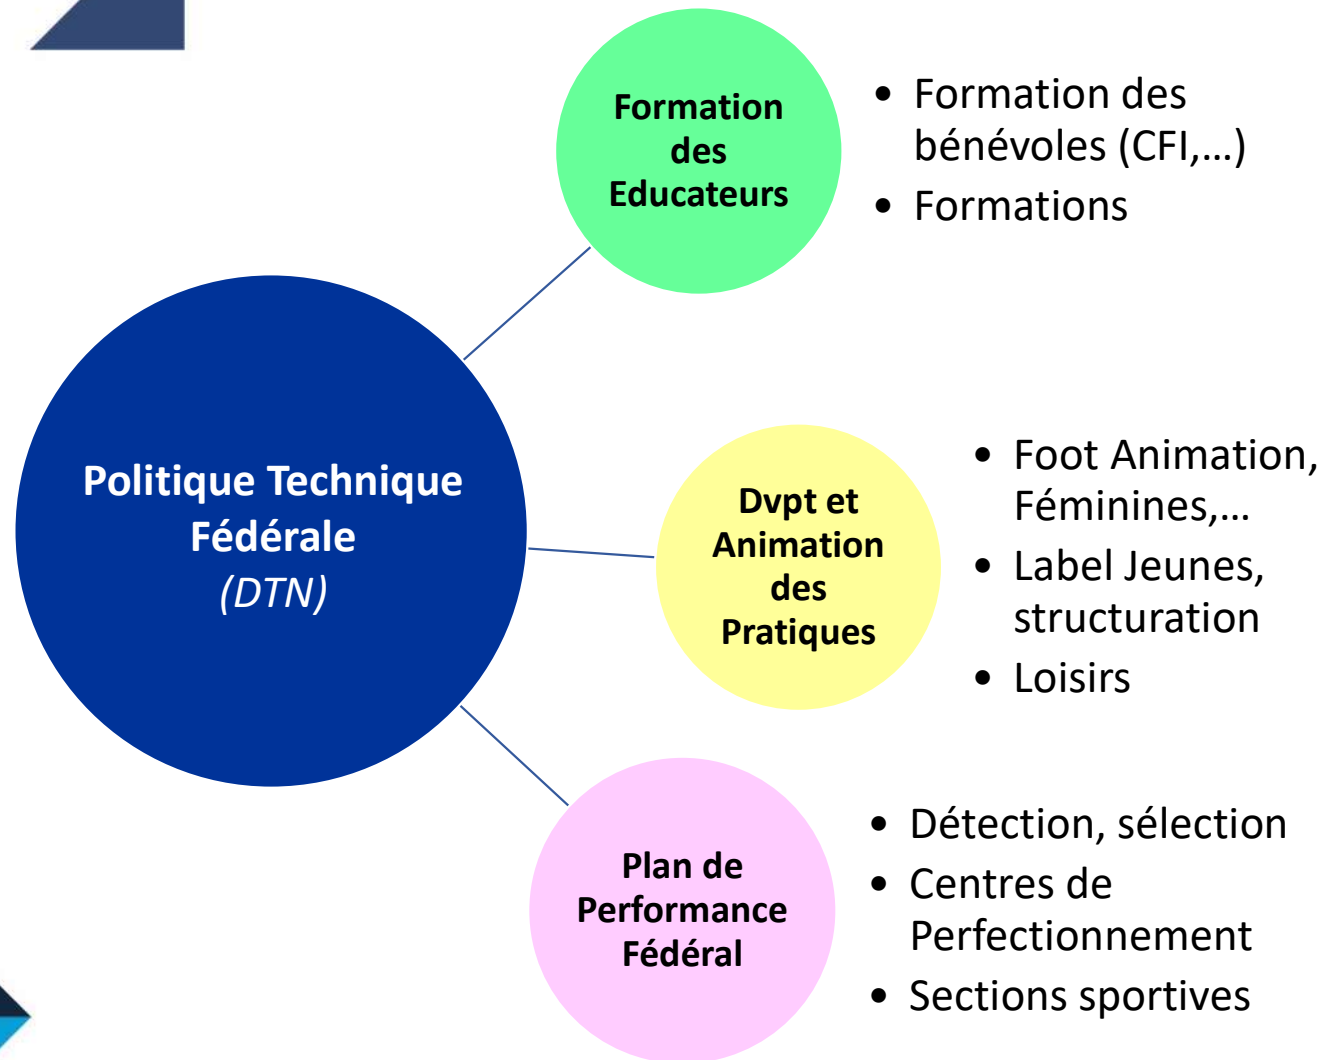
Politique Technique Fédérale
(DTN)

Formation des Educateurs

- Formation des bénévoles (CFI,…)
- Formations

Dvpt et Animation des Pratiques

- Foot Animation, Féminines,…
- Label Jeunes, structuration
- Loisirs

Plan de Performance Fédéral

- Détection, sélection
- Centres de Perfectionnement
- Sections sportives